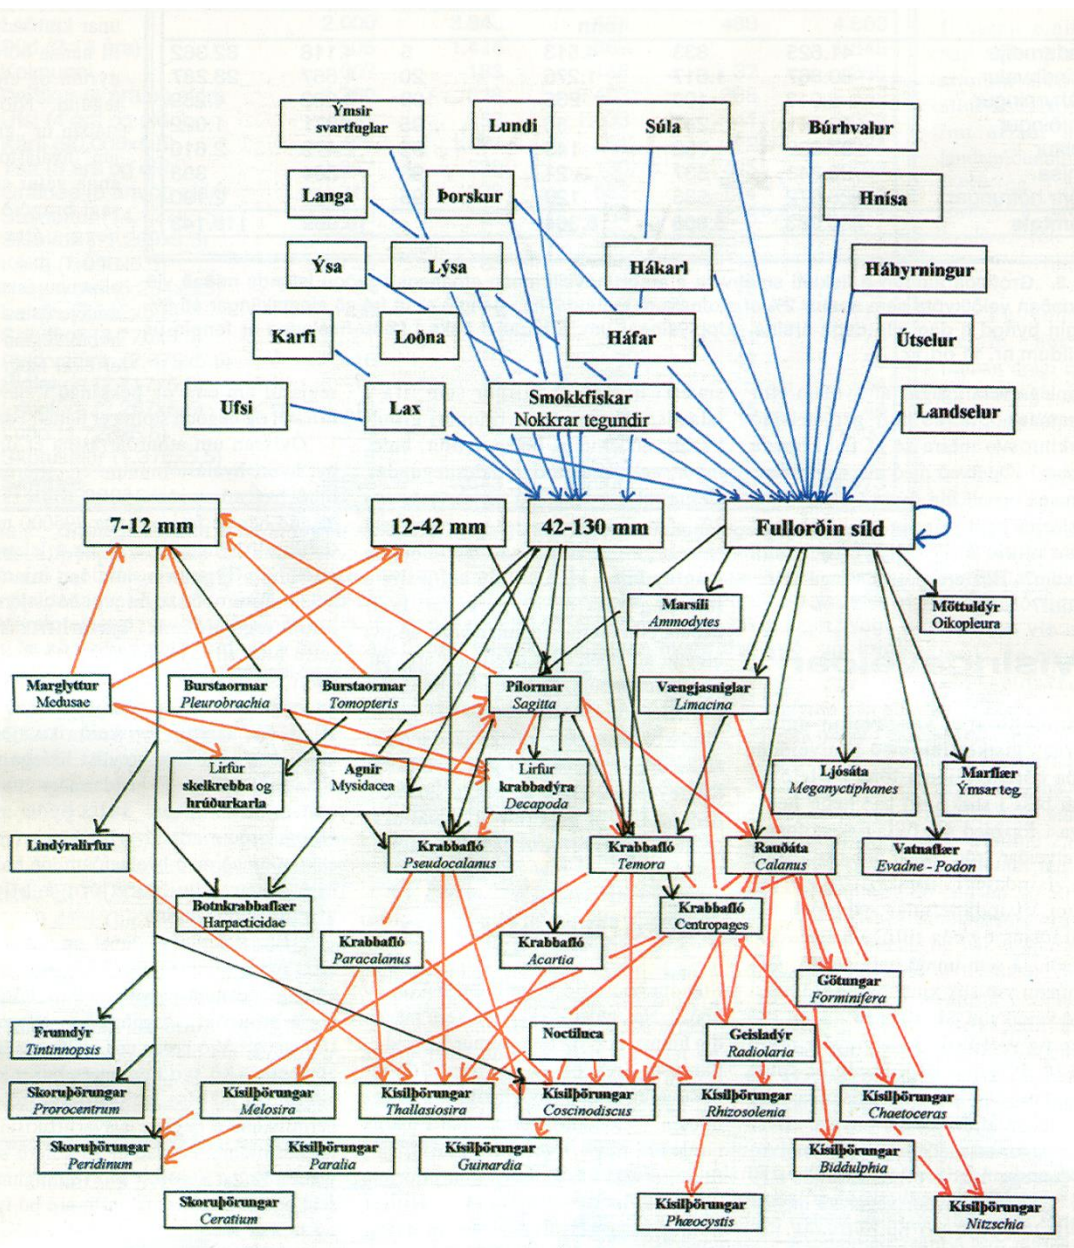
Ýmsir svartfuglar

Lundi

Súla

Búrhvalur

Langa

Þorskur

Hnísa

Ýsa

Lýsa

Hákarl

Háhyrningur

Karfi

Loðna

Háfar

Útselur

Ufsi

Lax

Smokkfiskar
Nokkrar tegundir

Landselur

7-12 mm

12-42 mm

42-130 mm

Fullorðin síld

Marsili
Ammodytes

Möttuldýr
Oikopleura

Marglyttur
Medusae

Burstaormar
Pleurobrachia

Burstaormar
Tomopteris

Pílormar
Sagitta

Vængjasniglar
Limacina

Lirfur
skelkrebba og
hrúðurkarla

Agnir
Mysidacea

Lirfur
krabbadýra
Decapoda

Ljósáta
Meganyctiphanes

Marflær
Ýmsar teg.

Lindýralirfur

Krabbafló
Pseudocalanus

Krabbafló
Temora

Rauðáta
Calanus

Vatnaflær
Evadne - Podon

Botnkrabbaflær
Harpacticidae

Krabbafló
Centropages

Krabbafló
Paracalanus

Krabbafló
Acartia

Götungar
Forminifera

Frumdýr
Tintinnopsis

Noctiluca

Geisladýr
Radiolaria

Skoruþörungar
Prorocentrum

Kísilþörungar
Melosira

Kísilþörungar
Thallasiosira

Kísilþörungar
Coscinodiscus

Kísilþörungar
Rhizosolenia

Kísilþörungar
Chaetoceras

Skoruþörungar
Peridinum

Kísilþörungar
Paralia

Kísilþörungar
Guinardia

Kísilþörungar
Biddulphia

Skoruþörungar
Ceratium

Kísilþörungar
Phæocystis

Kísilþörungar
Nitzschia